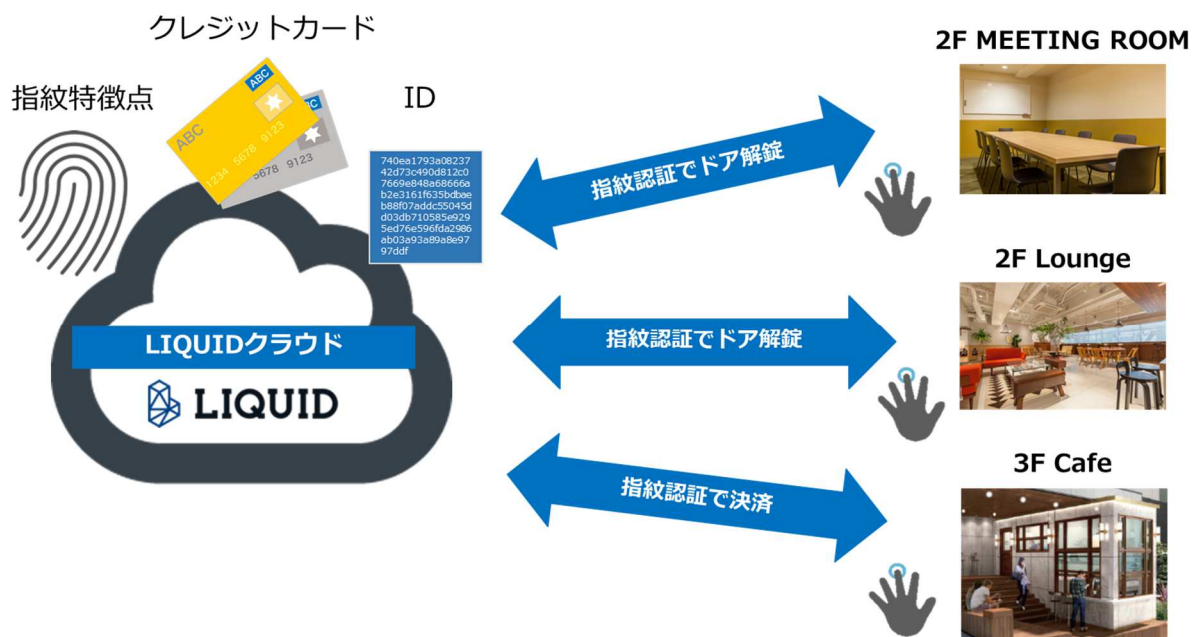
クレジットカード

指紋特徴点

ABC
ABC 1234 5678 9123
ABC 5678 9123

ID

740ea1793a08237 42d73c490d812c0 7669e848a68666a b2e3161f635bdbae b88f07addc55045d d03db710585e929 5ed76e596fda2986 ab03a93a89a8e97 97ddf

LIQUIDクラウド

LIQUID

指紋認証でドア解錠

指紋認証でドア解錠

指紋認証で決済

2F MEETING ROOM

2F Lounge

3F Cafe